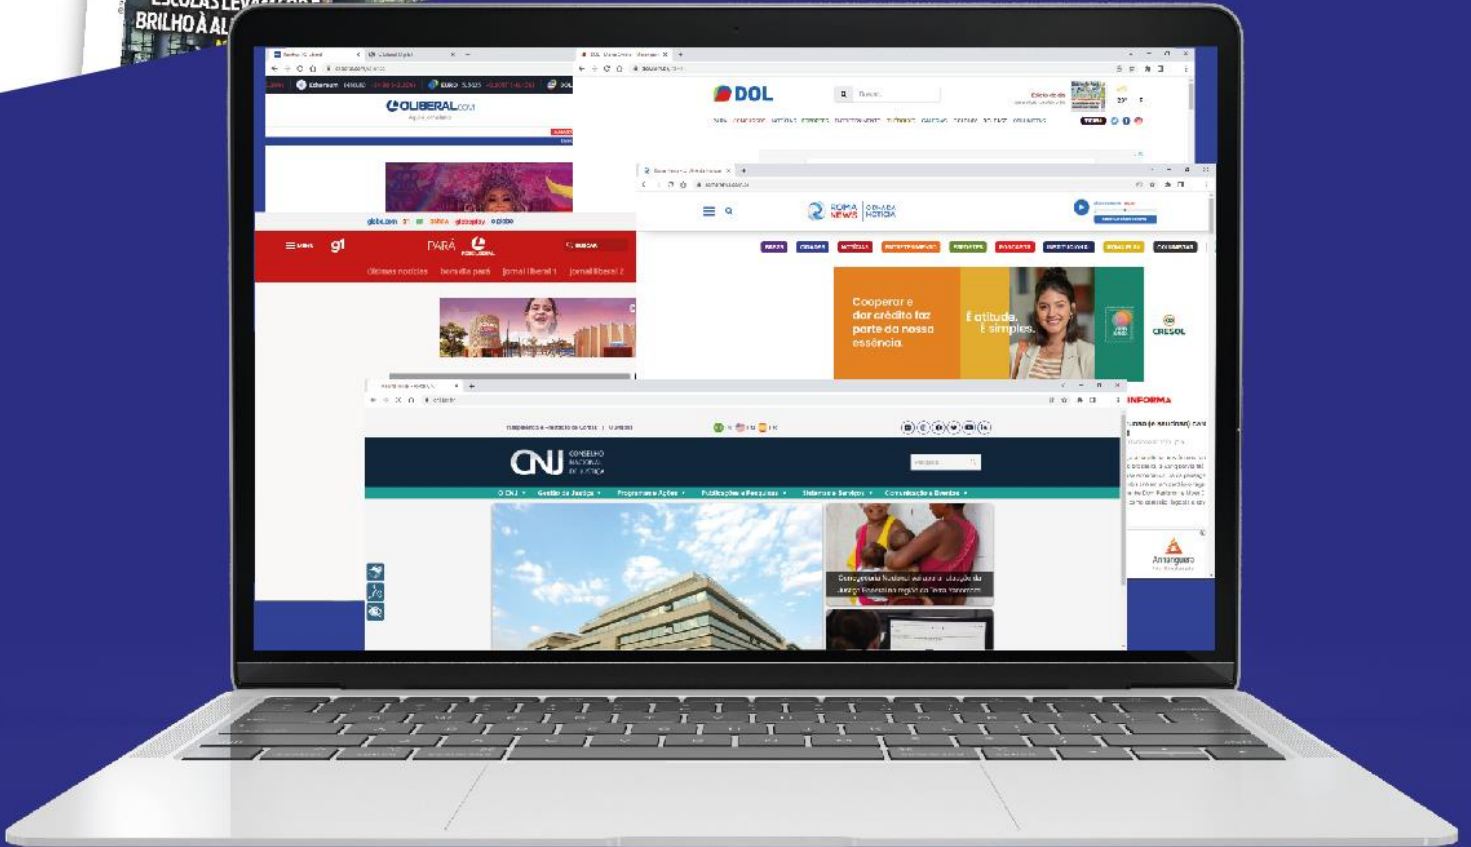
ESCOLAS LEVA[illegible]
BRILHO À AL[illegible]

OLIBERAL.com

DOL

globo.com g1 ge globoplay o globo
MENU g1 PARÁ BUSCAR
últimas notícias bom dia pará jornal liberal 1 jornal liberal 2

ROMA NEWS

Cooperar e dar crédito faz parte da nossa essência.
É atitude. É simples.
CRESOL

INFORMA

CNJ CONSELHO NACIONAL DE JUSTIÇA
O CNJ Gestão da Justiça Programas e Ações Publicações e Pesquisas Sistemas e Serviços Comunicação e Eventos

Corregedoria Nacional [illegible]

Anhanguera